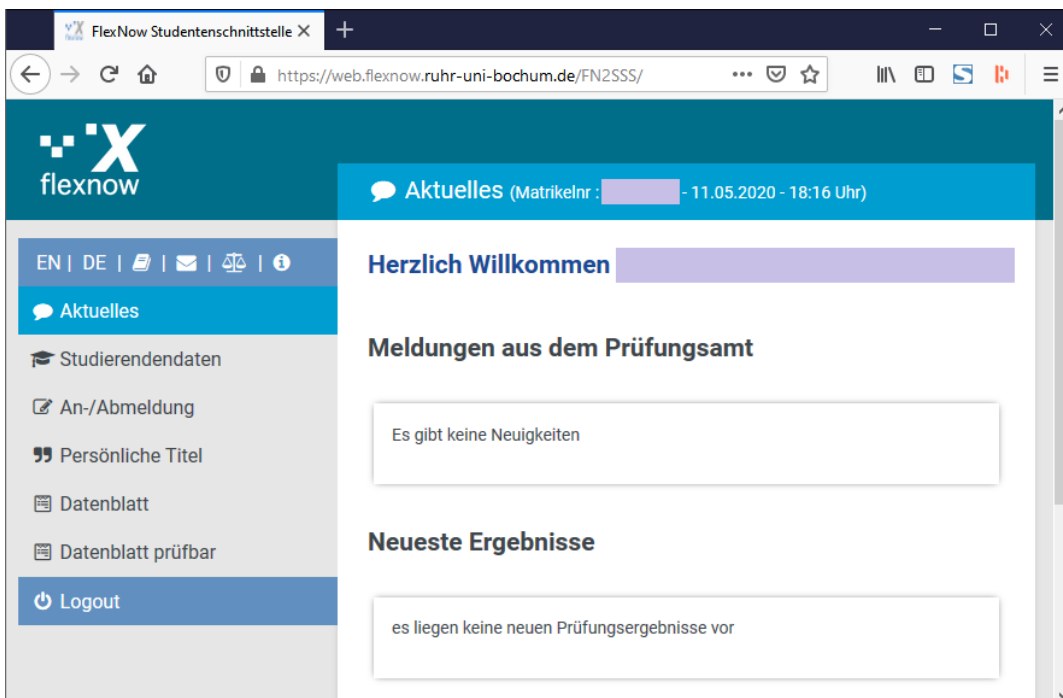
FlexNow Studentenschnittstelle ×
+

https://web.flexnow.ruhr-uni-bochum.de/FN2SSS/

flexnow

Aktuelles (Matrikelnr : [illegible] - 11.05.2020 - 18:16 Uhr)

EN | DE | | | |

Aktuelles
Studierendendaten
An-/Abmeldung
Persönliche Titel
Datenblatt
Datenblatt prüfbar
Logout

Herzlich Willkommen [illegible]

Meldungen aus dem Prüfungsamt

Es gibt keine Neuigkeiten

Neueste Ergebnisse

es liegen keine neuen Prüfungsergebnisse vor